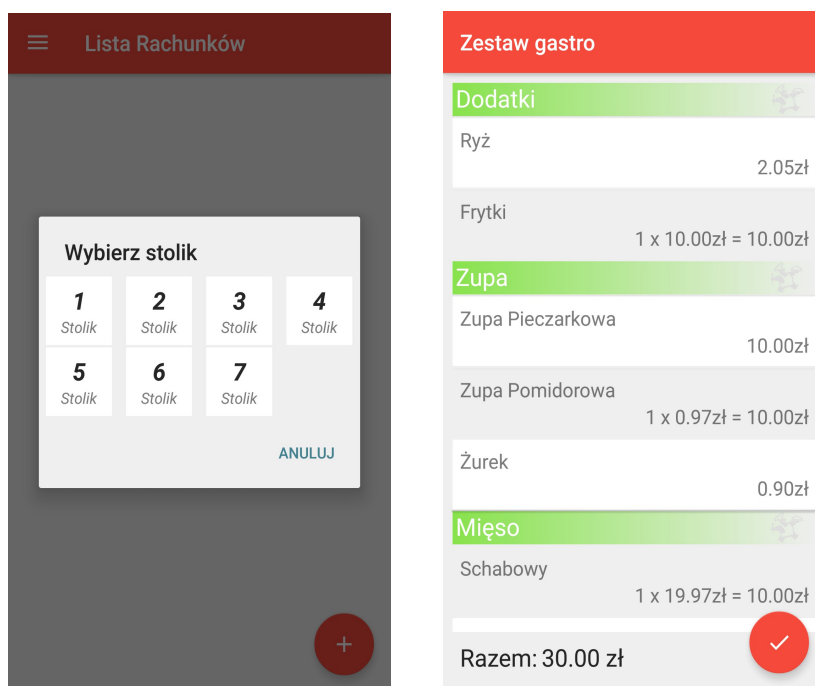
Lista Rachunków

Wybierz stolik

| 1 Stolik | 2 Stolik | 3 Stolik | 4 Stolik |
|---|---|---|---|
| 5 Stolik | 6 Stolik | 7 Stolik | |

ANULUJ

+

Zestaw gastro

Dodatki

Ryż
2.05zł

Frytki
1 x 10.00zł = 10.00zł

Zupa

Zupa Pieczarkowa
10.00zł

Zupa Pomidorowa
1 x 0.97zł = 10.00zł

Żurek
0.90zł

Mięso

Schabowy
1 x 19.97zł = 10.00zł

Razem: 30.00 zł